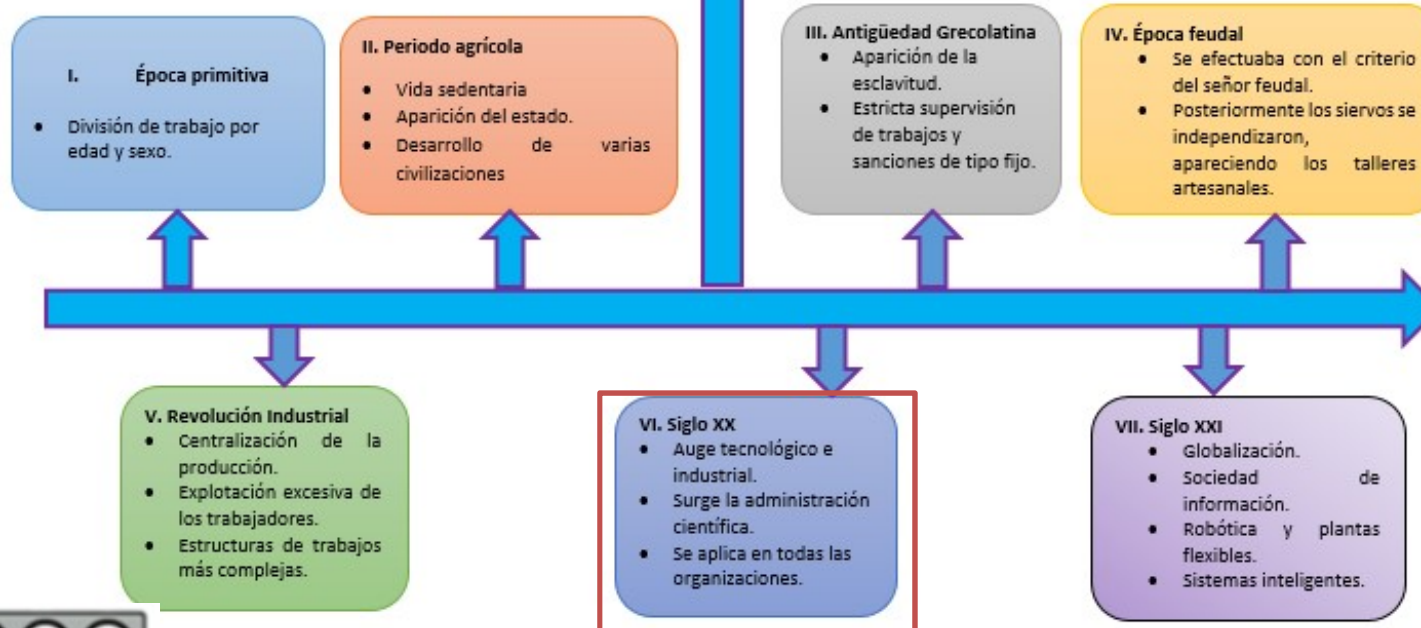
I. Época primitiva

- División de trabajo por edad y sexo.

II. Periodo agrícola

- Vida sedentaria
- Aparición del estado.
- Desarrollo de varias civilizaciones

III. Antigüedad Grecolatina

- Aparición de la esclavitud.
- Estricta supervisión de trabajos y sanciones de tipo fijo.

IV. Época feudal

- Se efectuaba con el criterio del señor feudal.
- Posteriormente los siervos se independizaron, apareciendo los talleres artesanales.

V. Revolución Industrial

- Centralización de la producción.
- Explotación excesiva de los trabajadores.
- Estructuras de trabajos más complejas.

VI. Siglo XX

- Auge tecnológico e industrial.
- Surge la administración científica.
- Se aplica en todas las organizaciones.

VII. Siglo XXI

- Globalización.
- Sociedad de información.
- Robótica y plantas flexibles.
- Sistemas inteligentes.